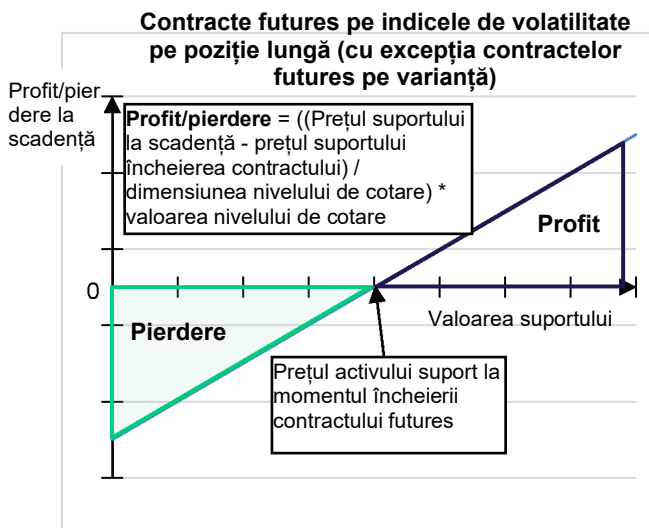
Contracte futures pe indicele de volatilitate pe poziție lungă (cu excepția contractelor futures pe varianță)

Profit/pierdere la scadență

Profit/pierdere = ((Prețul suportului la scadență - prețul suportului încheierea contractului) / dimensiunea nivelului de cotare) * valoarea nivelului de cotare

Profit

0

Valoarea suportului

Pierdere

Prețul activului suport la momentul încheierii contractului futures